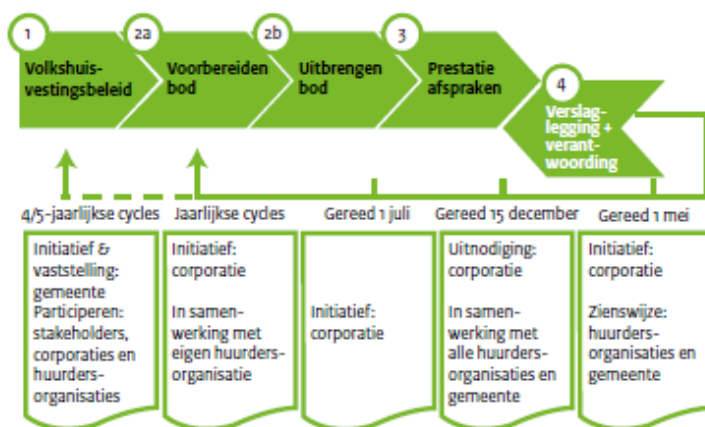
1
Volkshuisvestingsbeleid

2a
Voorbereiden bod

2b
Uitbrengen bod

3
Prestatie afspraken

4
Verslaglegging + verantwoording

4/5-jaarlijkse cycles

Jaarlijkse cycles

Gereed 1 juli

Gereed 15 december

Gereed 1 mei

Initiatief & vaststelling: gemeente
Participeren: stakeholders, corporaties en huurdersorganisaties

Initiatief: corporatie

In samenwerking met eigen huurdersorganisatie

Initiatief: corporatie

Uitnodiging: corporatie

In samenwerking met alle huurdersorganisaties en gemeente

Initiatief: corporatie

Zienswijze: huurdersorganisaties en gemeente